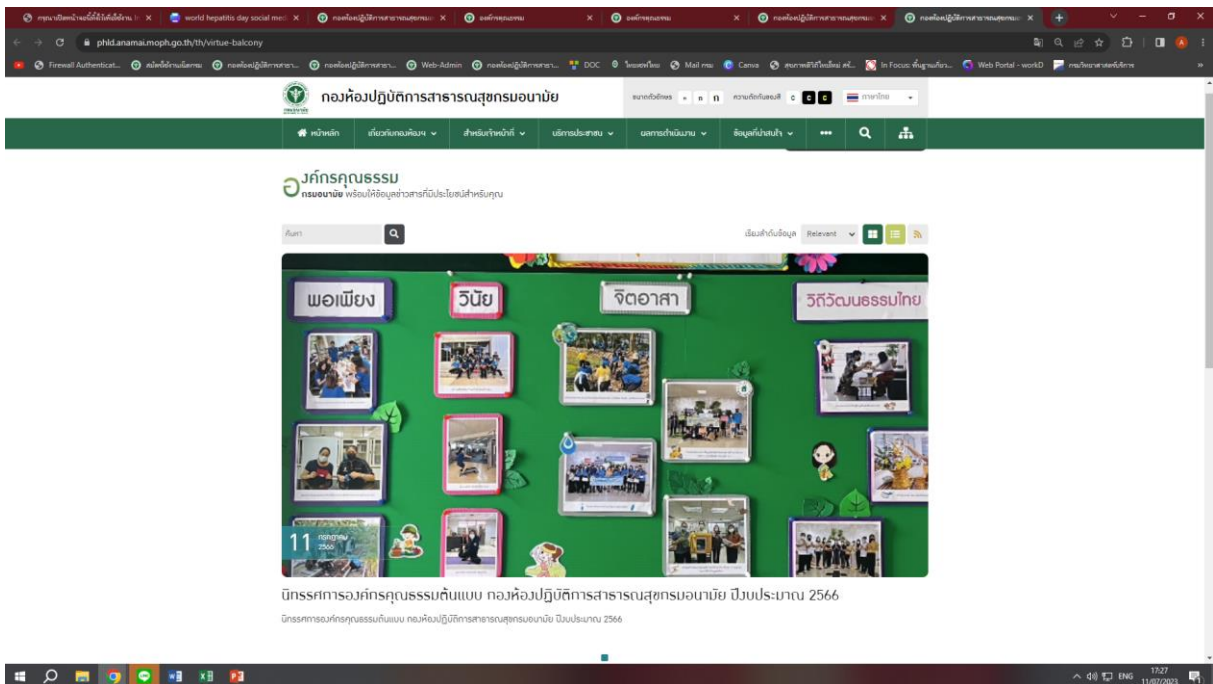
world hepatitis day social med ×
กองห้องปฏิบัติการสาธารณสุขกรมอนามัย ×
องค์กรคุณธรรม ×

phld.anamai.moph.go.th/th/virtue-balcony

Firewall Authenticat... Web-Admin DOC Mail Canva In Focus Web Portal - workD

กองห้องปฏิบัติการสาธารณสุขกรมอนามัย

ขนาดตัวอักษร ก ก ก ความตัดกันของสี ภาษาไทย

หน้าหลัก เกี่ยวกับกองห้องฯ สำหรับเจ้าหน้าที่ บริการประชาชน ผลการดำเนินงาน ข้อมูลที่น่าสนใจ •••

องค์กรคุณธรรม
กรมอนามัย พร้อมให้ข้อมูลข่าวสารที่มีประโยชน์สำหรับคุณ

ค้นหา

เรียงลำดับข้อมูล Relevant

พอเพียง วินัย จิตอาสา วิถีวัฒนธรรมไทย

11 กรกฎาคม 2566

นิทรรศการองค์กรคุณธรรมต้นแบบ กองห้องปฏิบัติการสาธารณสุขกรมอนามัย ปีงบประมาณ 2566

นิทรรศการองค์กรคุณธรรมต้นแบบ กองห้องปฏิบัติการสาธารณสุขกรมอนามัย ปีงบประมาณ 2566

ENG 17:27 11/07/2023